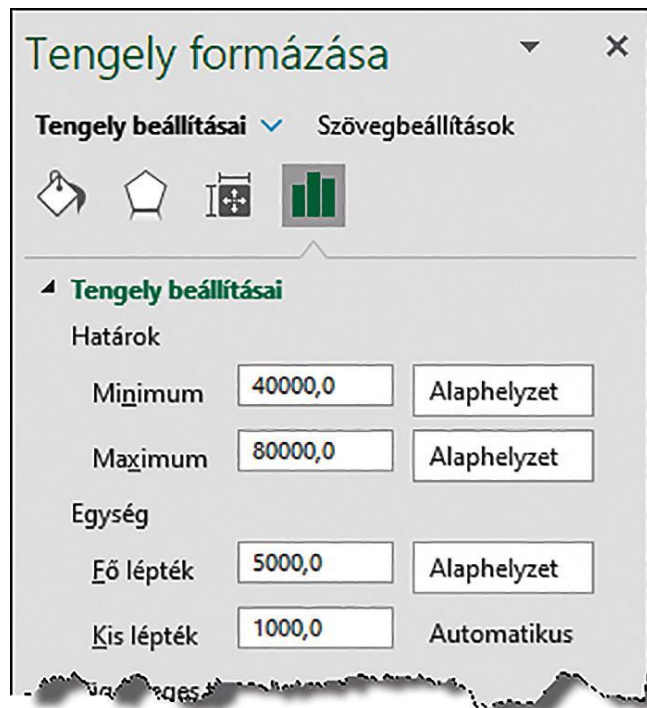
Tengely formázása

Tengely beállításai Szövegbeállítások

Tengely beállításai

Határok

Minimum 40000,0 Alaphelyzet

Maximum 80000,0 Alaphelyzet

Egység

Fő lépték 5000,0 Alaphelyzet

Kis lépték 1000,0 Automatikus

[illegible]